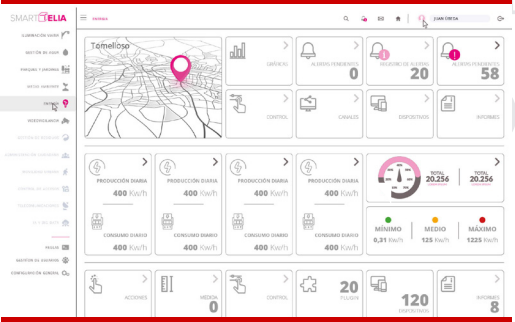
SMARTELIA

ILUMINACIÓN SMART
GESTIÓN DE AGUA
PARQUES Y JARDINES
RIEGO SMART
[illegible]
METEOROLOGÍA
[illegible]
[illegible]
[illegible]
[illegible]
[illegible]
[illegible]
PAGOS
GESTIÓN DE USUARIOS
CONFIGURACIÓN GENERAL

PARQUE

JUAN ORESA

Tomelloso

GRÁFICO

ALERTAS PENDIENTES
0

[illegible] ALERTAS
20

ALERTAS PENDIENTES
58

CONTROL

CANALES

DISPOSITIVOS

INFORMES

PRODUCCIÓN DIARIA
400 Kw/h
CONSUMO DIARIO
400 Kw/h

PRODUCCIÓN DIARIA
400 Kw/h
CONSUMO DIARIO
400 Kw/h

PRODUCCIÓN DIARIA
400 Kw/h
CONSUMO DIARIO
400 Kw/h

PRODUCCIÓN DIARIA
400 Kw/h
CONSUMO DIARIO
400 Kw/h

TOTAL
20.256

TOTAL
20.256

MÍNIMO
0,31 Kw/h

MEDIO
125 Kw/h

MÁXIMO
1225 Kw/h

ACCIONES

MEDIDA
0

CONTROL

20
TOLDOS

120
DISPOSITIVOS

INFORMES
8